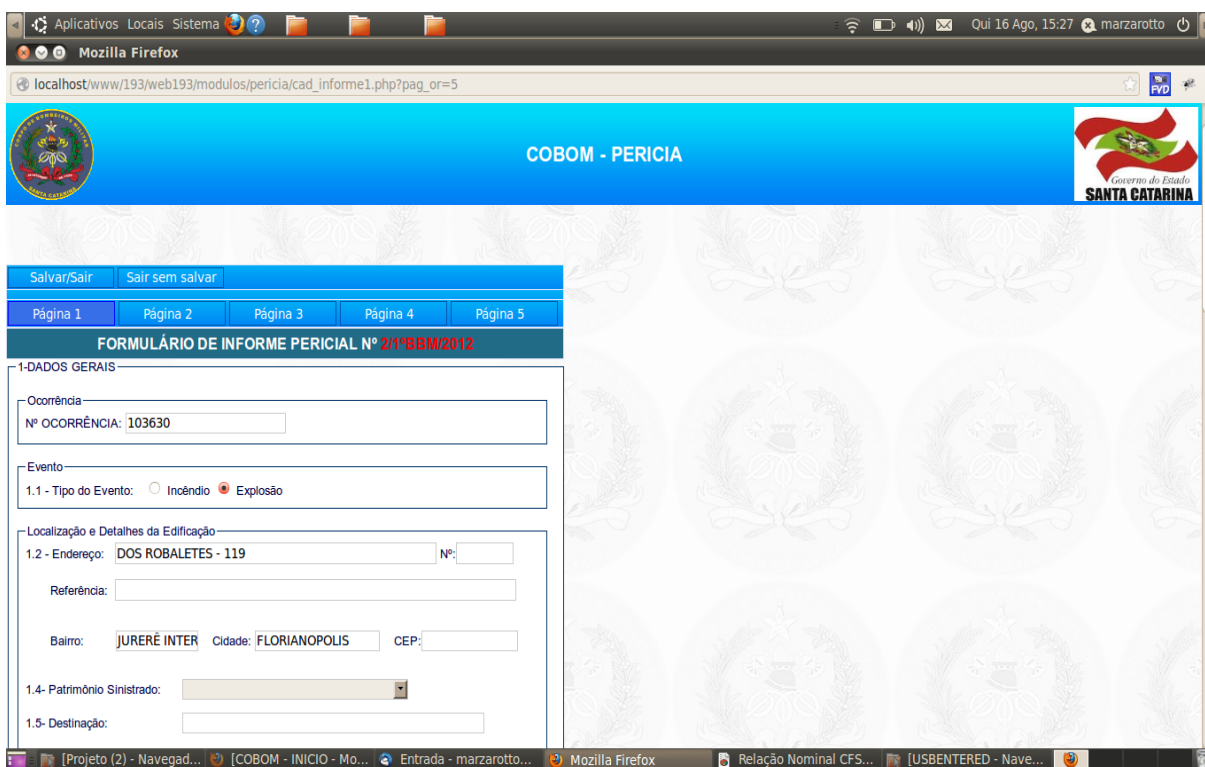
Aplicativos Locais Sistema

Qui 16 Ago, 15:27 marzarotto

Mozilla Firefox

localhost/www/193/web193/modulos/pericia/cad_informe1.php?pag_or=5

COBOM - PERICIA

Governo do Estado
SANTA CATARINA

Salvar/Sair | Sair sem salvar

Página 1 | Página 2 | Página 3 | Página 4 | Página 5

FORMULÁRIO DE INFORME PERICIAL Nº 2/1ºBBM/2012

1-DADOS GERAIS

Ocorrência

Nº OCORRÊNCIA: 103630

Evento

1.1 - Tipo do Evento: Incêndio Explosão

Localização e Detalhes da Edificação

1.2 - Endereço: DOS ROBALETES - 119 Nº:

Referência:

Bairro: JURERÊ INTER Cidade: FLORIANOPOLIS CEP:

1.4- Patrimônio Sinistrado:

1.5- Destinação:

[Projeto (2) - Navegad... | [COBOM - INICIO - Mo... | Entrada - marzarotto... | Mozilla Firefox | Relação Nominal CFS... | [USBENTERED - Nave...